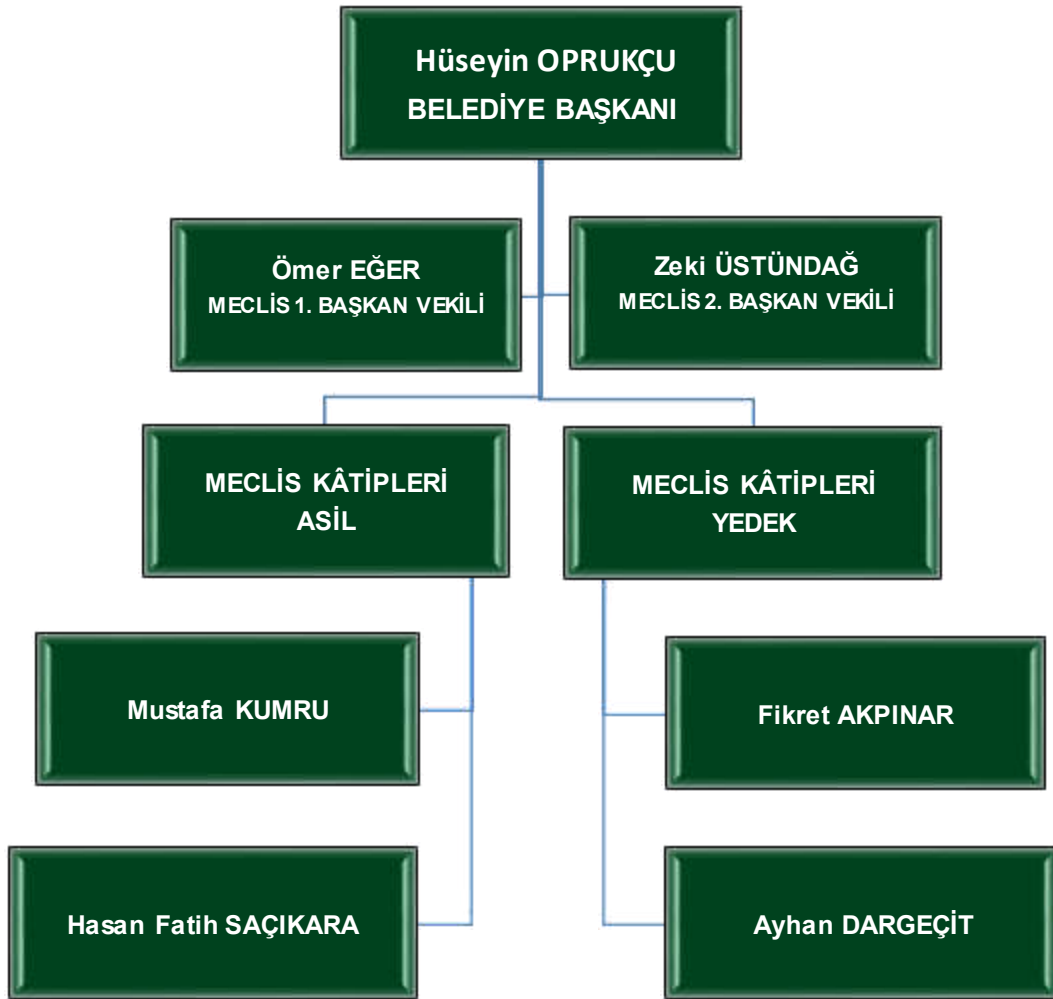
Hüseyin OPRUKÇU
BELEDİYE BAŞKANI

Ömer EĞER
MECLİS 1. BAŞKAN VEKİLİ

Zeki ÜSTÜNDAĞ
MECLİS 2. BAŞKAN VEKİLİ

MECLİS KÂTİPLERİ
ASİL

MECLİS KÂTİPLERİ
YEDEK

Mustafa KUMRU

Fikret AKPINAR

Hasan Fatih SAÇIKARA

Ayhan DARGEÇİT